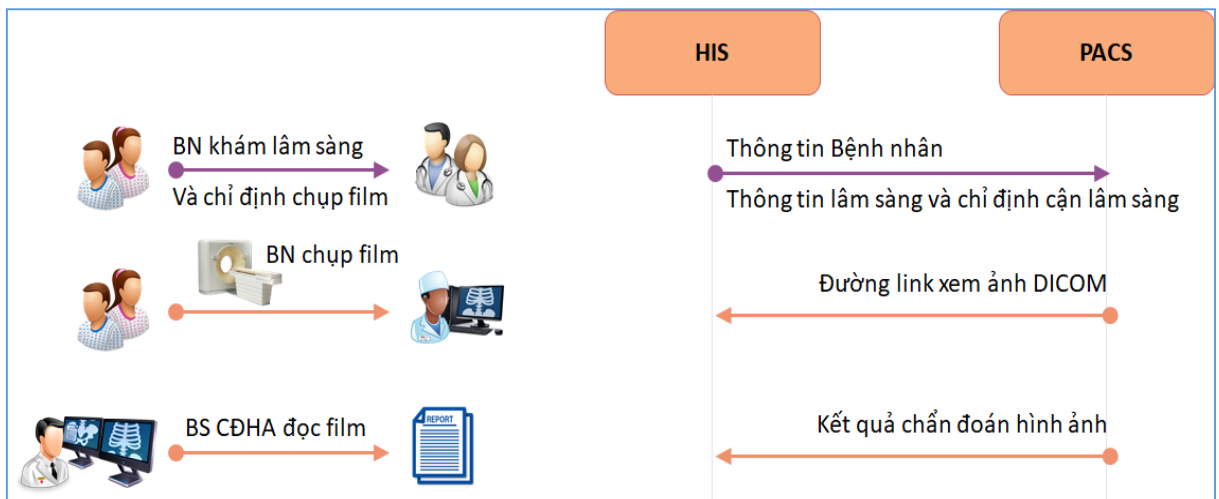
HIS

PACS

BN khám lâm sàng

Và chỉ định chụp film

Thông tin Bệnh nhân

Thông tin lâm sàng và chỉ định cận lâm sàng

BN chụp film

Đường link xem ảnh DICOM

BS CĐHA đọc film

REPORT

Kết quả chẩn đoán hình ảnh